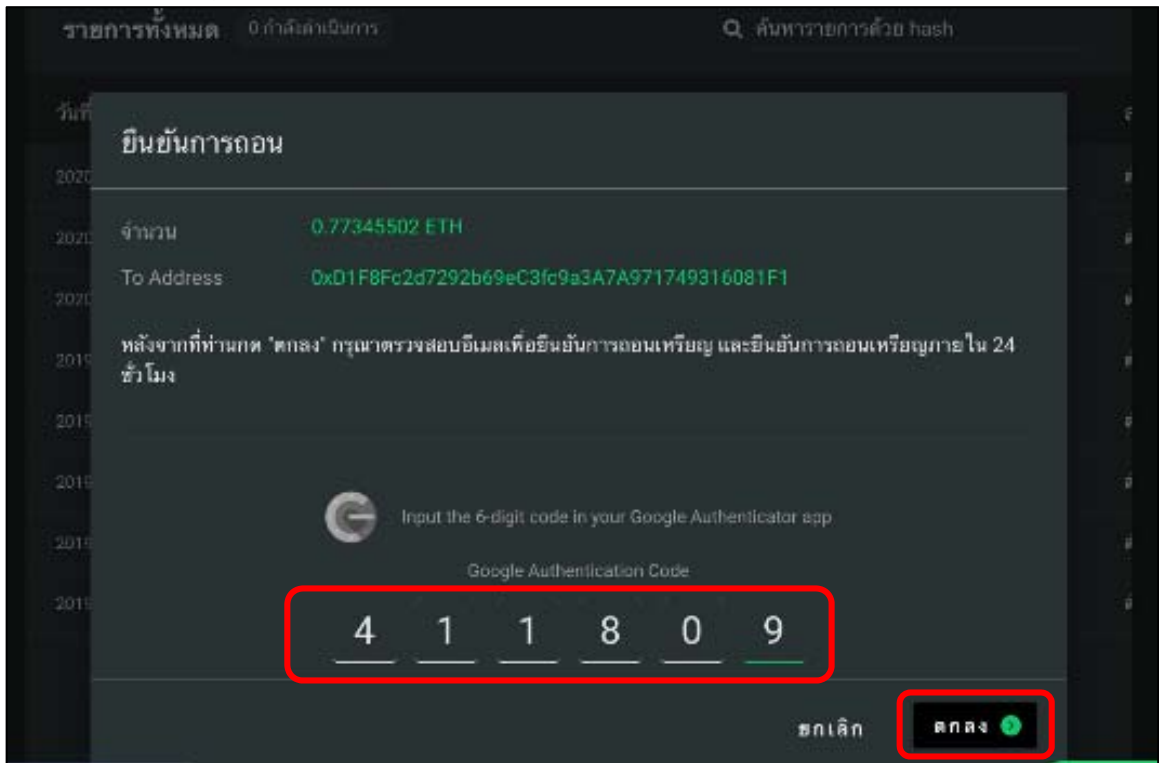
รายการทั้งหมด 0 กำลังดำเนินการ

ค้นหารายการด้วย hash

วันที่

2020

2020

2020

2019

2019

2019

2019

2019

ยืนยันการถอน

จำนวน 0.77345502 ETH

To Address 0xD1F8Fc2d7292b69eC3fc9a3A7A971749316081F1

หลังจากที่ท่านกด "ตกลง" กรุณาตรวจสอบอีเมลเพื่อยืนยันการถอนเหรียญ และยืนยันการถอนเหรียญภายใน 24 ชั่วโมง

Input the 6-digit code in your Google Authenticator app

Google Authentication Code

4 1 1 8 0 9

ยกเลิก

ตกลง